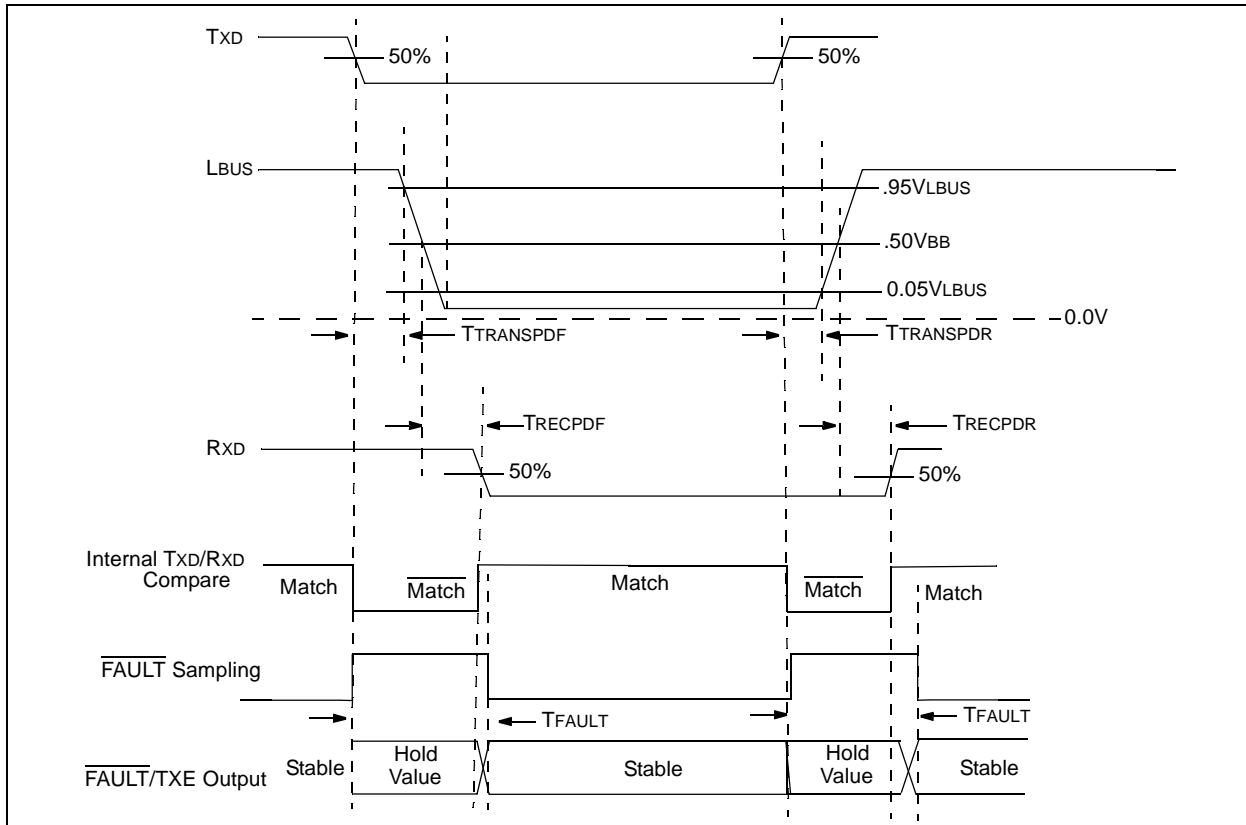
TXD

50%

50%

LBUS

.95VLBUS

.50VBB

0.05VLBUS

0.0V

TTRANSPDF

TTRANSPDR

TRECPDF

TRECPDR

RXD

50%

50%

Internal TXD/RXD Compare

Match

$\overline{\text{Match}}$

Match

$\overline{\text{Match}}$

Match

$\overline{\text{FAULT}}$ Sampling

TFAULT

TFAULT

$\overline{\text{FAULT}}$/TXE Output

Stable

Hold Value

Stable

Hold Value

Stable